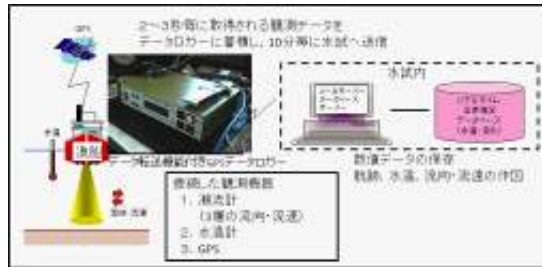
GPS

2～3秒毎に取得される観測データを
データロガーに蓄積し、10分毎に水試へ送信

水試内

メールサーバー
データベース
サーバー

リアルタイム
漁場環境
データベース
(水温・流れ)

水温

データ転送機能付きGPSデータロガー

数値データの保存
航跡、水温、流向・流速の作図

流向・流速

接続した観測機器
1. 潮流計
(3層の流向・流速)
2. 水温計
3. GPS